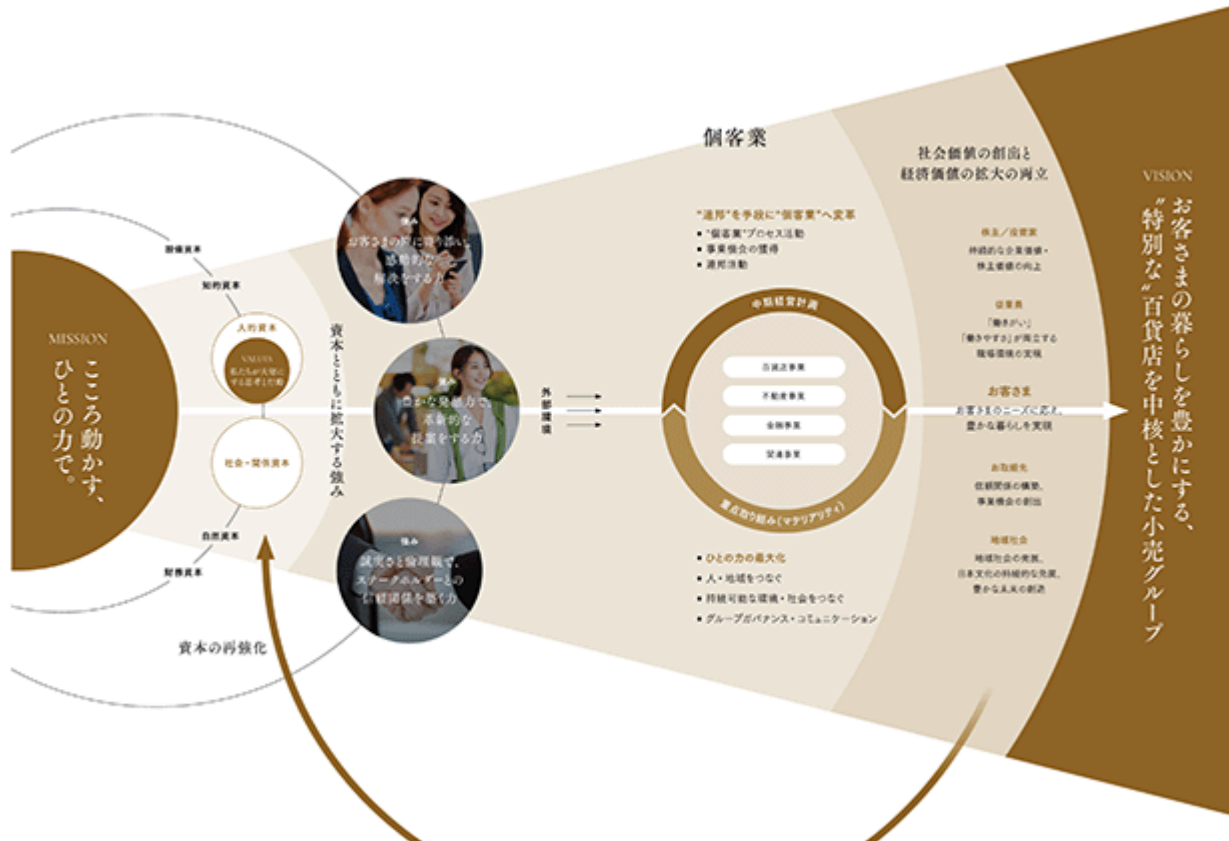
MISSION
こころ動かす、ひとの力で。

設備資本
知的資本
人的資本
VALUES
私たちが大切にする思考と行動
社会・関係資本
自然資本
財務資本

資本の再強化

資本とともに拡大する強み

強み
お客さまの心に寄り添い、感動的な解決をする力

強み
豊かな発想力で、革新的な提案をする力

強み
誠実さと倫理観で、ステークホルダーとの信頼関係を築く力

外部環境

個客業

"通販"を手段に"個客業"へ変革
・"個客業"プロセス活動
・事業機会の獲得
・通販活動

中期経営計画
百貨店事業
不動産事業
金融事業
関連事業
重点取り組み（マテリアリティ）

・ひとの力の最大化
・人・地域をつなぐ
・持続可能な環境・社会をつなぐ
・グループガバナンス・コミュニケーション

社会価値の創出と経済価値の拡大の両立

株主／投資家
持続的な企業価値・株主価値の向上

従業員
「働きがい」「働きやすさ」が両立する職場環境の実現

お客さま
お客さまのニーズに応え、豊かな暮らしを実現

お取組先
信頼関係の構築、事業機会の創出

地域社会
地域社会の発展、日本文化の持続的な発展、豊かな未来の創造

VISION
お客さまの暮らしを豊かにする、"特別な"百貨店を中核とした小売グループ